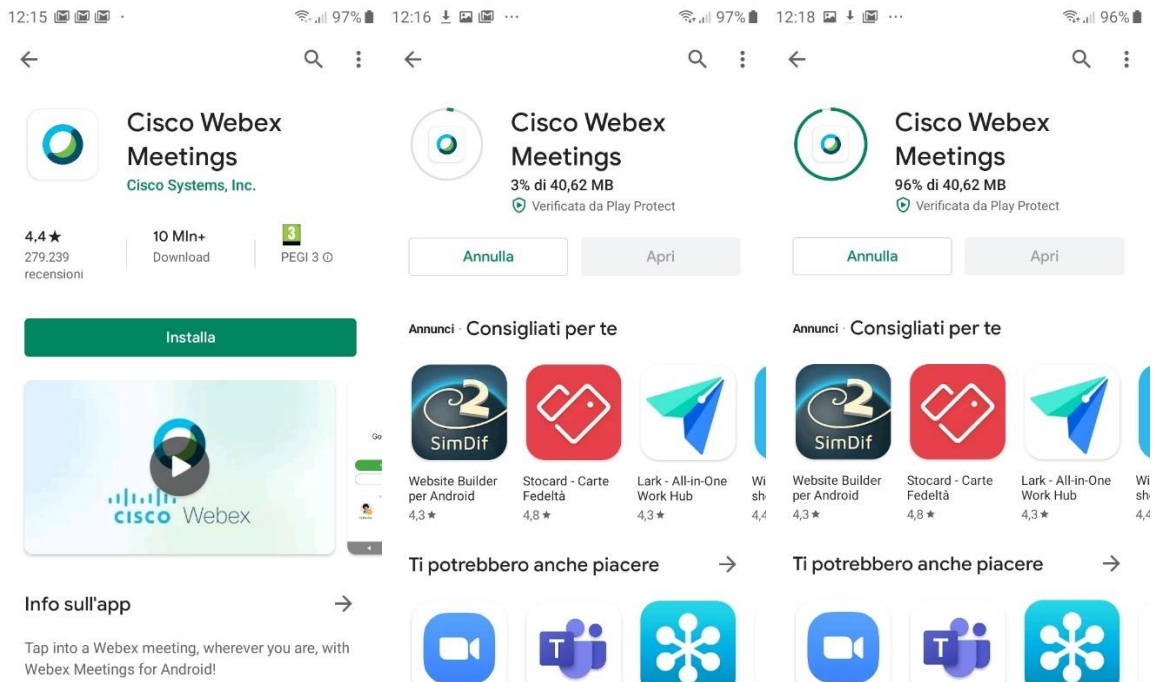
12:15

97%

Cisco Webex Meetings
Cisco Systems, Inc.

4,4★
279.239 recensioni

10 Mln+
Download

3
PEGI 3 ⓘ

Installa

cisco Webex

Go

Info sull'app →

Tap into a Webex meeting, wherever you are, with Webex Meetings for Android!

12:16

97%

Cisco Webex Meetings
3% di 40,62 MB
Verificata da Play Protect

Annulla
Apri

Annunci · Consigliati per te

SimDif

Website Builder per Android
4,3★

Stocard - Carte Fedeltà
4,8★

Lark - All-in-One Work Hub
4,3★

Wi sh 4,4

Ti potrebbero anche piacere →

12:18

96%

Cisco Webex Meetings
96% di 40,62 MB
Verificata da Play Protect

Annulla
Apri

Annunci · Consigliati per te

SimDif

Website Builder per Android
4,3★

Stocard - Carte Fedeltà
4,8★

Lark - All-in-One Work Hub
4,3★

Wi sh 4,4

Ti potrebbero anche piacere →